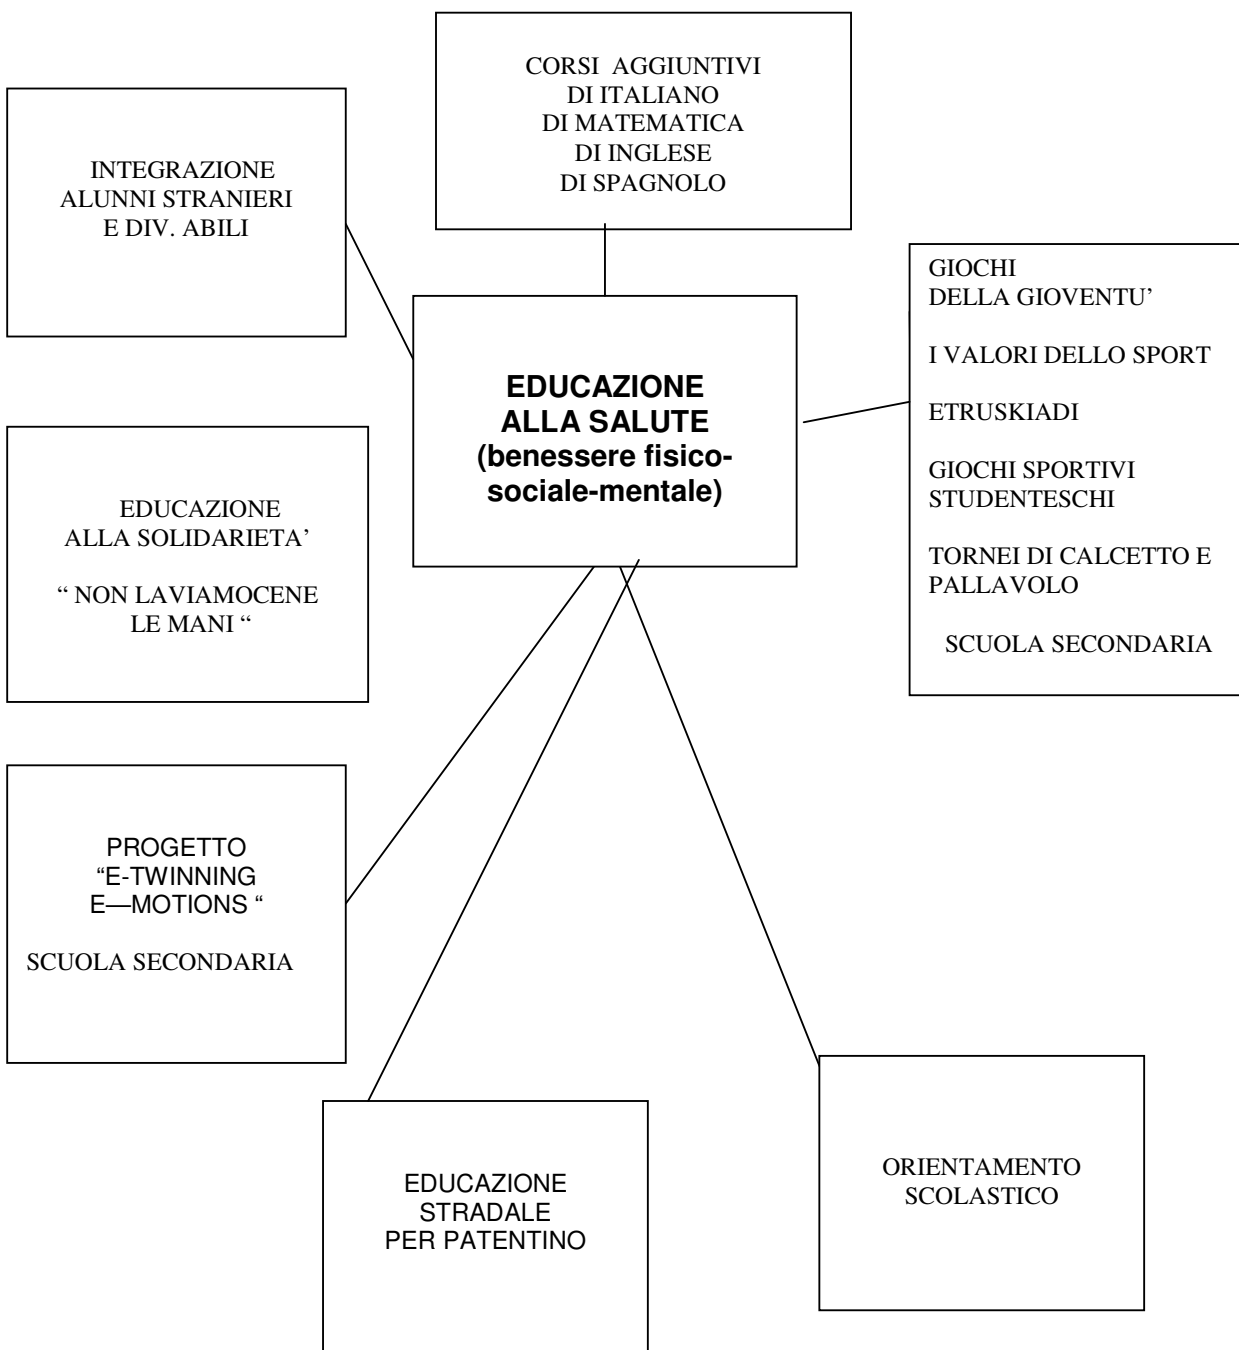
CORSI AGGIUNTIVI
DI ITALIANO
DI MATEMATICA
DI INGLESE
DI SPAGNOLO

INTEGRAZIONE
ALUNNI STRANIERI
E DIV. ABILI

EDUCAZIONE
ALLA SALUTE
(benessere fisico-sociale-mentale)

GIOCHI
DELLA GIOVENTU'

I VALORI DELLO SPORT

ETRUSKIADI

GIOCHI SPORTIVI
STUDENTESCHI

TORNEI DI CALCETTO E
PALLAVOLO

SCUOLA SECONDARIA

EDUCAZIONE
ALLA SOLIDARIETA'

" NON LAVIAMOCENE
LE MANI "

PROGETTO
"E-TWINNING
E—MOTIONS "

SCUOLA SECONDARIA

EDUCAZIONE
STRADALE
PER PATENTINO

ORIENTAMENTO
SCOLASTICO